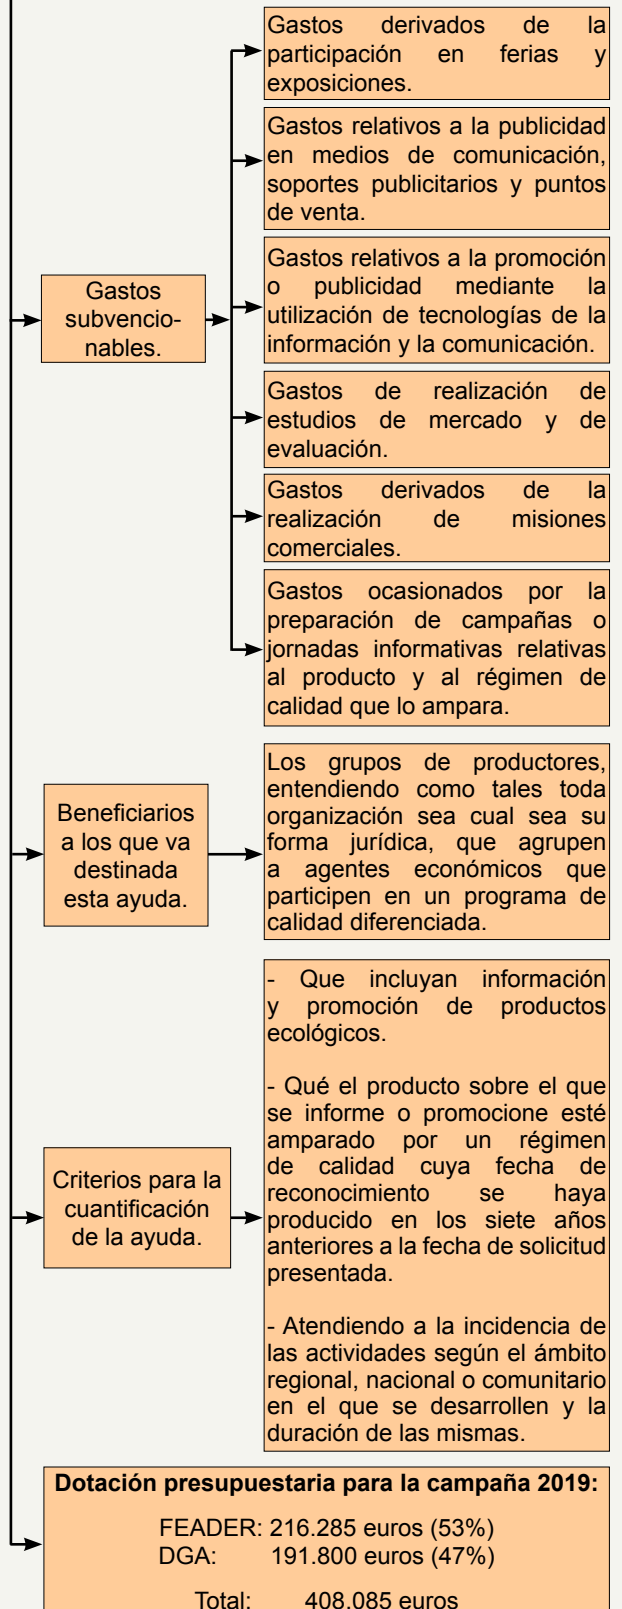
Gastos subvencionables.

Gastos derivados de la participación en ferias y exposiciones.

Gastos relativos a la publicidad en medios de comunicación, soportes publicitarios y puntos de venta.

Gastos relativos a la promoción o publicidad mediante la utilización de tecnologías de la información y la comunicación.

Gastos de realización de estudios de mercado y de evaluación.

Gastos derivados de la realización de misiones comerciales.

Gastos ocasionados por la preparación de campañas o jornadas informativas relativas al producto y al régimen de calidad que lo ampara.

Beneficiarios a los que va destinada esta ayuda.

Los grupos de productores, entendiendo como tales toda organización sea cual sea su forma jurídica, que agrupen a agentes económicos que participen en un programa de calidad diferenciada.

Criterios para la cuantificación de la ayuda.

- Que incluyan información y promoción de productos ecológicos.

- Qué el producto sobre el que se informe o promocione esté amparado por un régimen de calidad cuya fecha de reconocimiento se haya producido en los siete años anteriores a la fecha de solicitud presentada.

- Atendiendo a la incidencia de las actividades según el ámbito regional, nacional o comunitario en el que se desarrollen y la duración de las mismas.

**Dotación presupuestaria para la campaña 2019:**

FEADER: 216.285 euros (53%)
DGA: 191.800 euros (47%)

Total: 408.085 euros